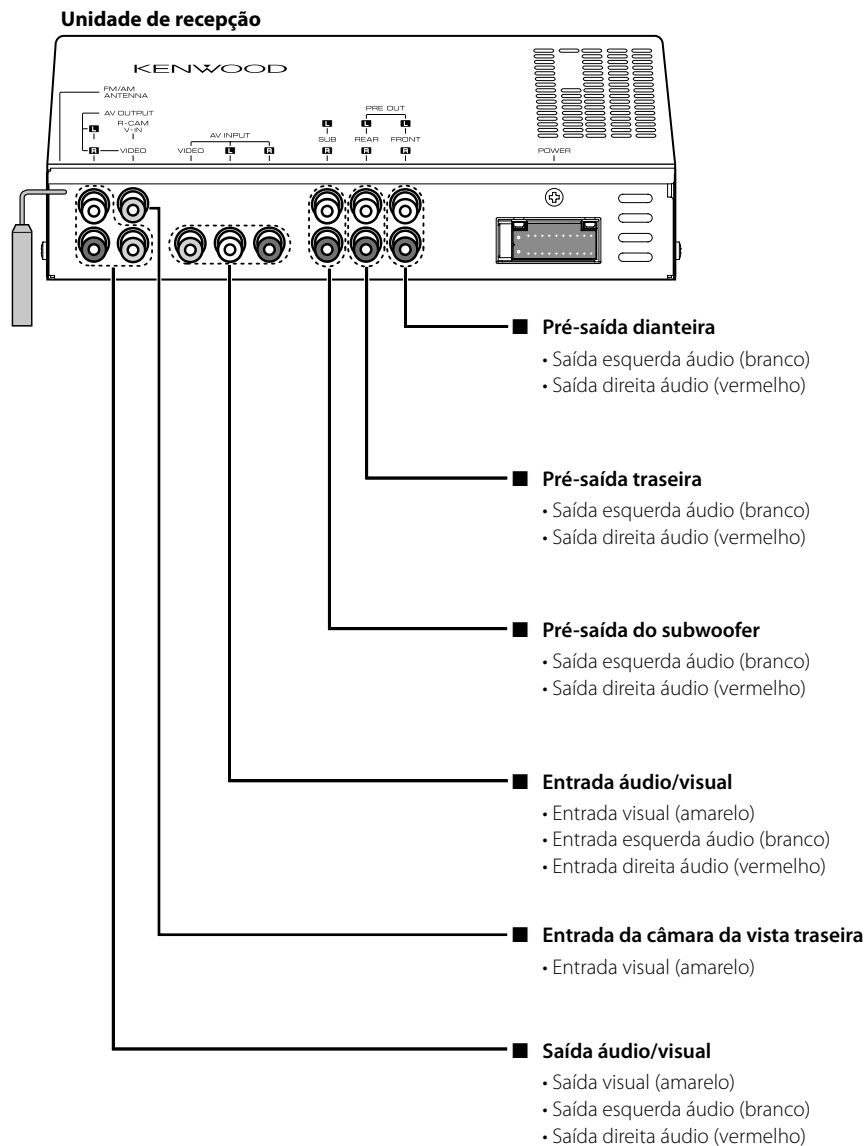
**Unidade de recepção**

KENWOOD

FM/AM ANTENNA

AV OUTPUT

L R-CAM V-IN

R VIDEO

AV INPUT

VIDEO L R

PRE OUT

L SUB R

L REAR R

L FRONT R

POWER

■ **Pré-saída dianteira**

• Saída esquerda áudio (branco)
• Saída direita áudio (vermelho)

■ **Pré-saída traseira**

• Saída esquerda áudio (branco)
• Saída direita áudio (vermelho)

■ **Pré-saída do subwoofer**

• Saída esquerda áudio (branco)
• Saída direita áudio (vermelho)

■ **Entrada áudio/visual**

• Entrada visual (amarelo)
• Entrada esquerda áudio (branco)
• Entrada direita áudio (vermelho)

■ **Entrada da câmara da vista traseira**

• Entrada visual (amarelo)

■ **Saída áudio/visual**

• Saída visual (amarelo)
• Saída esquerda áudio (branco)
• Saída direita áudio (vermelho)